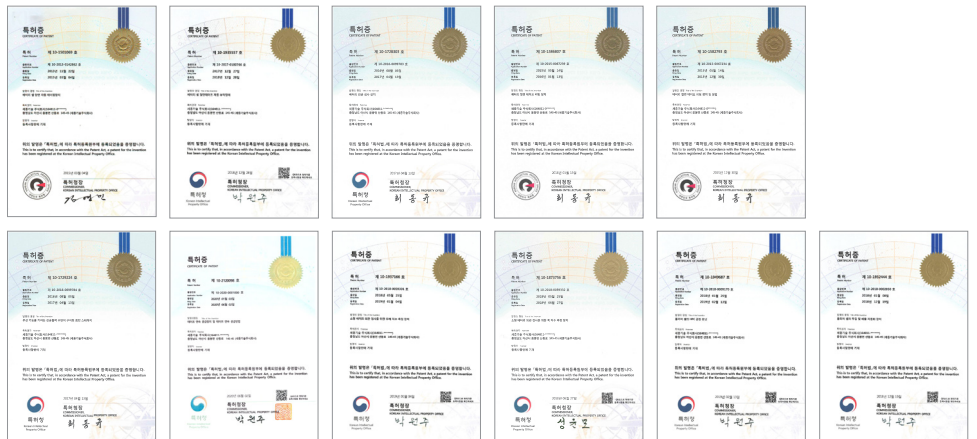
특허증
CERTIFICATE OF PATENT
특허 제 10-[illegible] 호
특허청장
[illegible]

특허증
CERTIFICATE OF PATENT
특허 제 10-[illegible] 호
특허청장
COMMISSIONER, KOREAN INTELLECTUAL PROPERTY OFFICE
특허청
박원주

특허증
CERTIFICATE OF PATENT
특허 제 10-1726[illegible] 호
특허청장
특허청
허동권

특허증
CERTIFICATE OF PATENT
특허 제 10-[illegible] 호
특허청장
특허청
허동권

특허증
CERTIFICATE OF PATENT
특허 제 10-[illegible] 호
특허청장
COMMISSIONER, KOREAN INTELLECTUAL PROPERTY OFFICE
특허청
허동권

특허증
CERTIFICATE OF PATENT
특허 제 10-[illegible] 호
특허청장
특허청
허동권

특허증
CERTIFICATE OF PATENT
특허 제 10-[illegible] 호
특허청장
COMMISSIONER, KOREAN INTELLECTUAL PROPERTY OFFICE
박원주

특허증
CERTIFICATE OF PATENT
특허 제 10-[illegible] 호
특허청장
COMMISSIONER, KOREAN INTELLECTUAL PROPERTY OFFICE
특허청
박원주

특허증
CERTIFICATE OF PATENT
특허 제 10-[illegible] 호
특허청장
특허청
성윤모

특허증
CERTIFICATE OF PATENT
특허 제 10-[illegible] 호
특허청장
COMMISSIONER, KOREAN INTELLECTUAL PROPERTY OFFICE
특허청
박원주

특허증
CERTIFICATE OF PATENT
특허 제 10-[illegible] 호
특허청장
특허청
박원주